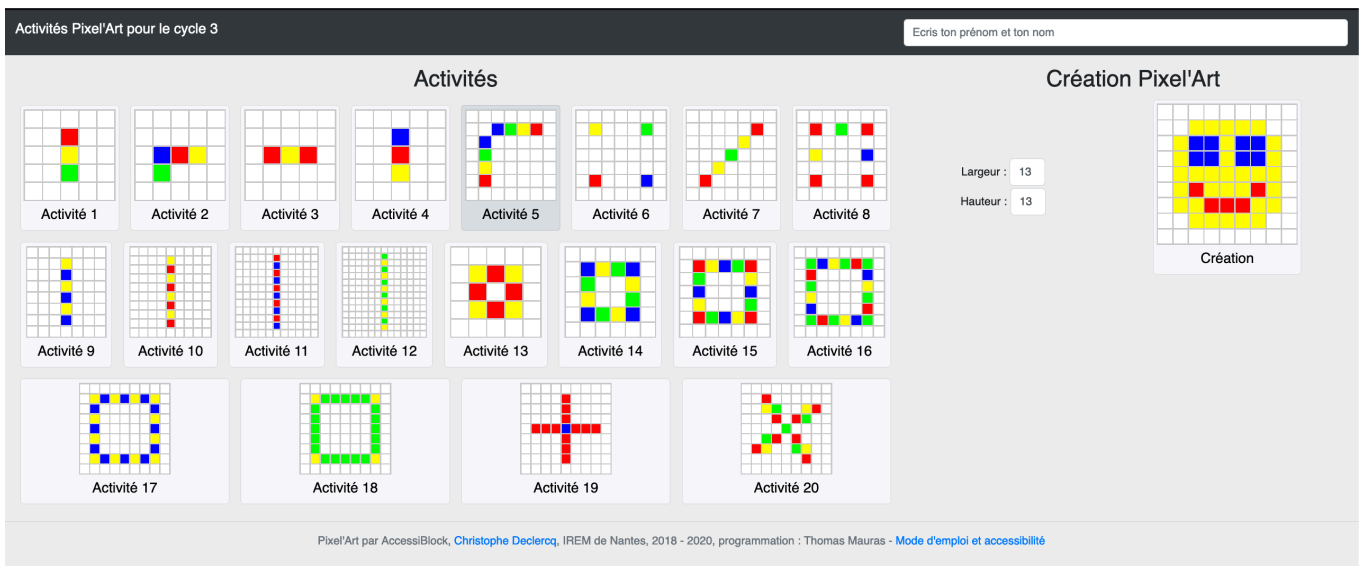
Activités Pixel'Art pour le cycle 3

Ecris ton prénom et ton nom

Activités

Activité 1
Activité 2
Activité 3
Activité 4
Activité 5
Activité 6
Activité 7
Activité 8
Activité 9
Activité 10
Activité 11
Activité 12
Activité 13
Activité 14
Activité 15
Activité 16
Activité 17
Activité 18
Activité 19
Activité 20

Création Pixel'Art

Largeur : 13
Hauteur : 13

Création

Pixel'Art par AccessiBlock, Christophe Declercq, IREM de Nantes, 2018 - 2020, programmation : Thomas Mauras - Mode d'emploi et accessibilité